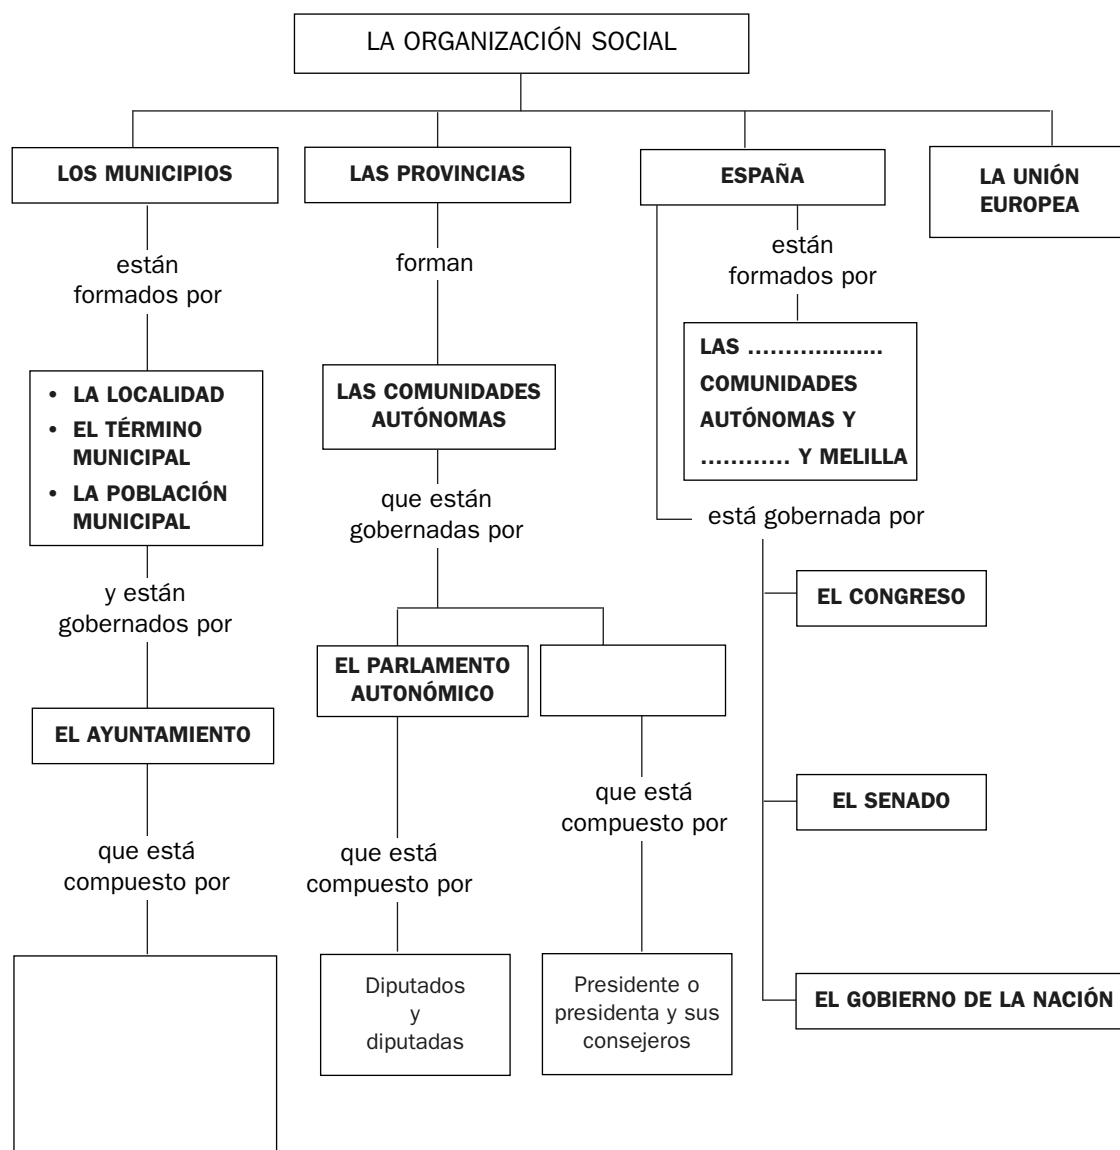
LA ORGANIZACIÓN SOCIAL

LOS MUNICIPIOS

están formados por

• LA LOCALIDAD
• EL TÉRMINO MUNICIPAL
• LA POBLACIÓN MUNICIPAL

y están gobernados por

EL AYUNTAMIENTO

que está compuesto por

LAS PROVINCIAS

forman

LAS COMUNIDADES AUTÓNOMAS

que están gobernadas por

EL PARLAMENTO AUTONÓMICO

que está compuesto por

Diputados y diputadas

que está compuesto por

Presidente o presidenta y sus consejeros

ESPAÑA

están formados por

LAS ……………… COMUNIDADES AUTÓNOMAS Y ………… Y MELILLA

está gobernada por

EL CONGRESO

EL SENADO

EL GOBIERNO DE LA NACIÓN

LA UNIÓN EUROPEA